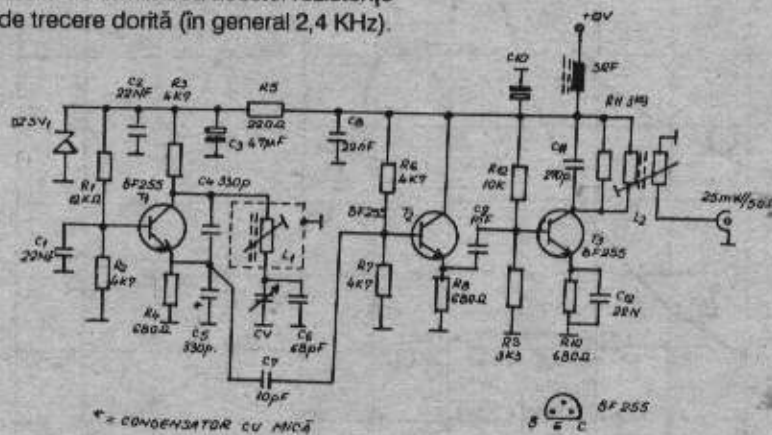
de trecere dorită (în general 2,4 KHz).

+9V
C10
SRF
RH 3MG
DZ3V1
C2 22NF
R3 4K7
R5 220Ω
C8 20nF
C3 47μF
R1 10KΩ
BF255
T1
C4 330p
R6 4K7
BF255
T2
C9 1nF
R12 10K
C11 270p
T3
BF255
L2
25mW/50Ω
C1 22nF
R2 4K7
L1
R4 680Ω
C5 330p.
CV
C6 68pF
R7 4K7
R8 680Ω
R9 3K3
R10 680Ω
C12 22N
C7 10pF
* = CONDENSATOR CU MICĂ
B E C
BF 255